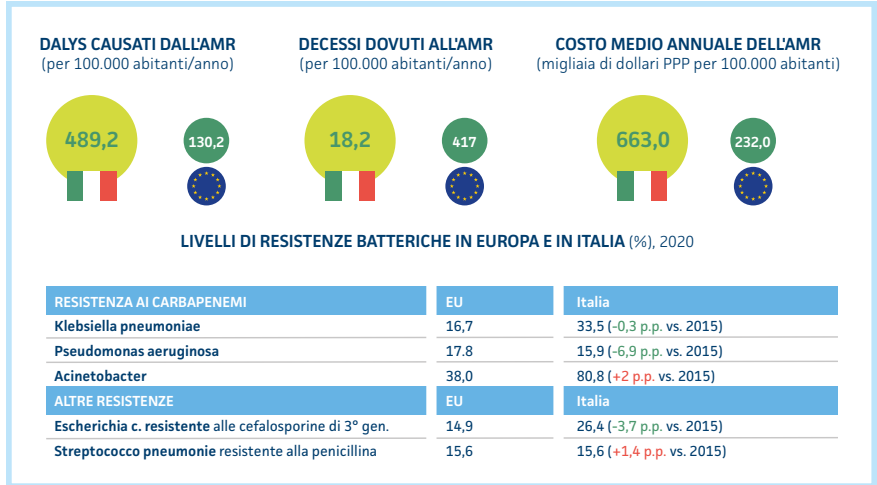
DALYS CAUSATI DALL'AMR
(per 100.000 abitanti/anno)

489,2

130,2

DECESSI DOVUTI ALL'AMR
(per 100.000 abitanti/anno)

18,2

417

COSTO MEDIO ANNUALE DELL'AMR
(migliaia di dollari PPP per 100.000 abitanti)

663,0

232,0

LIVELLI DI RESISTENZE BATTERICHE IN EUROPA E IN ITALIA (%), 2020

| RESISTENZA AI CARBAPENEMI | EU | Italia |
|---|---|---|
| Klebsiella pneumoniae | 16,7 | 33,5 (-0,3 p.p. vs. 2015) |
| Pseudomonas aeruginosa | 17.8 | 15,9 (-6,9 p.p. vs. 2015) |
| Acinetobacter | 38,0 | 80,8 (+2 p.p. vs. 2015) |
| ALTRE RESISTENZE | EU | Italia |
| Escherichia c. resistente alle cefalosporine di 3° gen. | 14,9 | 26,4 (-3,7 p.p. vs. 2015) |
| Streptococco pneumonie resistente alla penicillina | 15,6 | 15,6 (+1,4 p.p. vs. 2015) |